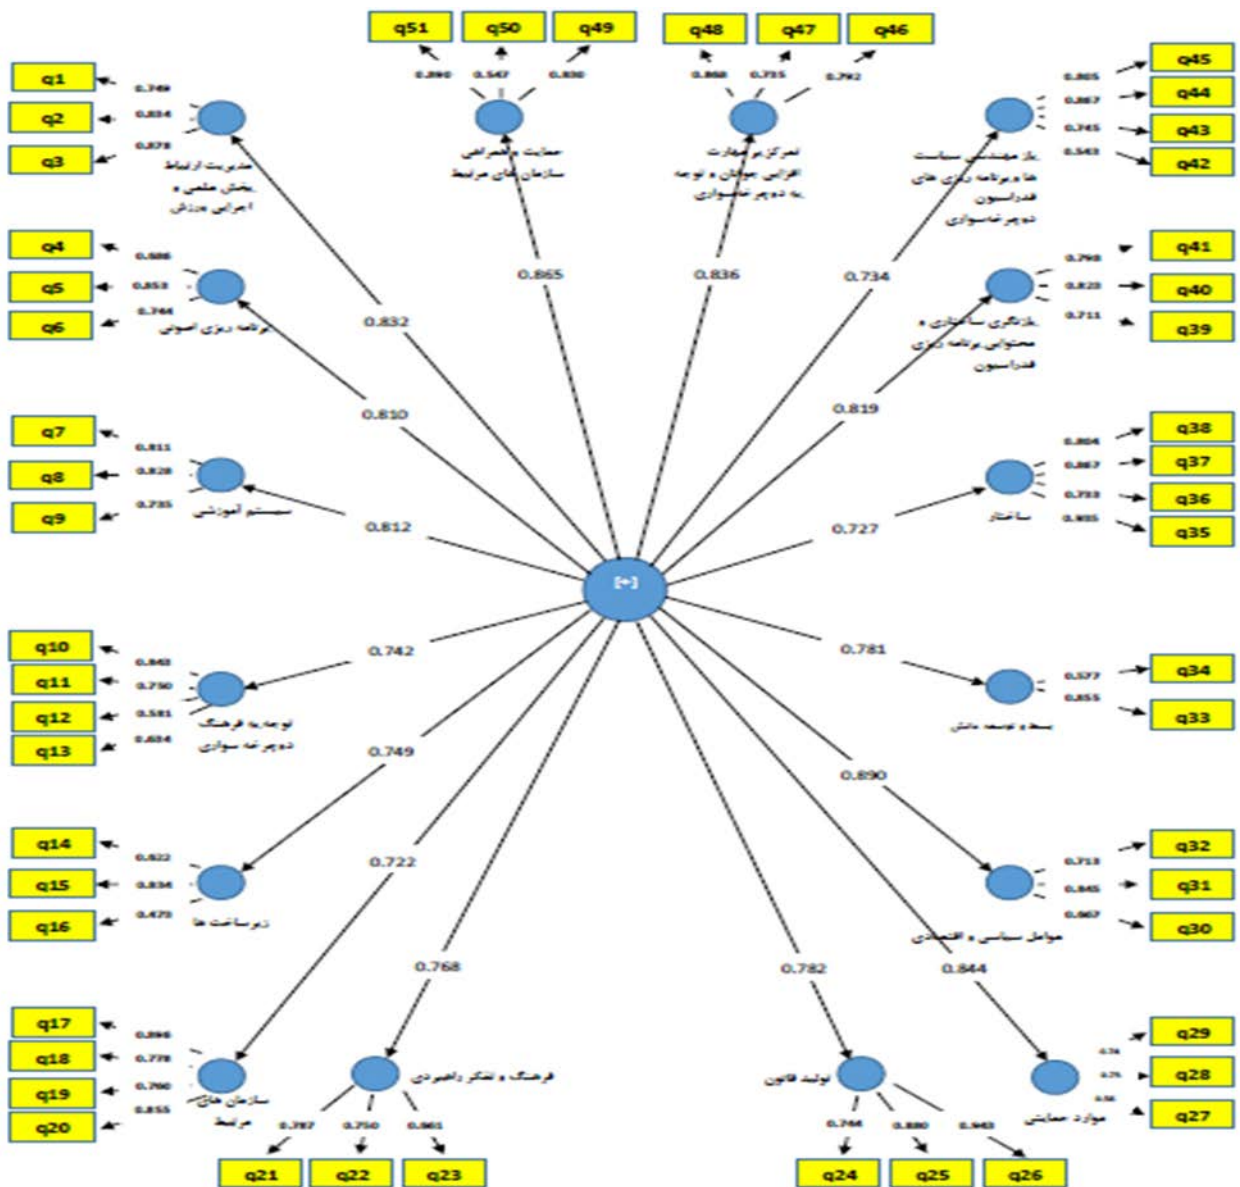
q51 q50 q49 q48 q47 q46

0.890 0.547 0.830 0.868 0.735 0.762

q1 q2 q3
0.749
0.834
0.878
مدیریت ارتباط بخش علمی و اجرایی ورزش

حمایت و همراهی سازمان های مرتبط

تمرکز بر مهارت افزایی مربیان و توجه به دوچرخه سواری

q45 q44 q43 q42
0.805
0.867
0.745
0.543
باز مهندسی سیاست ها و برنامه ریزی های فدراسیون دوچرخه سواری

q4 q5 q6
0.686
0.853
0.744
برنامه ریزی اصولی

0.832
0.865
0.836
0.734

q41 q40 q39
0.798
0.820
0.711
بازنگری ساختاری و محتوایی برنامه ریزی فدراسیون

0.810
0.819

q7 q8 q9
0.811
0.828
0.735
سیستم آموزشی

0.812
0.727

q38 q37 q36 q35
0.804
0.867
0.733
0.835
ساختار

[+]

q10 q11 q12 q13
0.843
0.730
0.581
0.834
توجه به فرهنگ دوچرخه سواری

0.742
0.781

q34 q33
0.577
0.855
بسط و توسعه دانش

0.749
0.890

q14 q15 q16
0.822
0.834
0.473
زیرساخت ها

0.722

q32 q31 q30
0.713
0.845
0.867
عوامل سیاسی و اقتصادی

0.768
0.782
0.844

q17 q18 q19 q20
0.896
0.778
0.700
0.855
سازمان های مرتبط

فرهنگ و تفکر راهبردی
0.787 0.750 0.861
q21 q22 q23

تولید قانون
0.746 0.880 0.943
q24 q25 q26

q29 q28 q27
0.74
0.75
0.56
موارد حمایتی